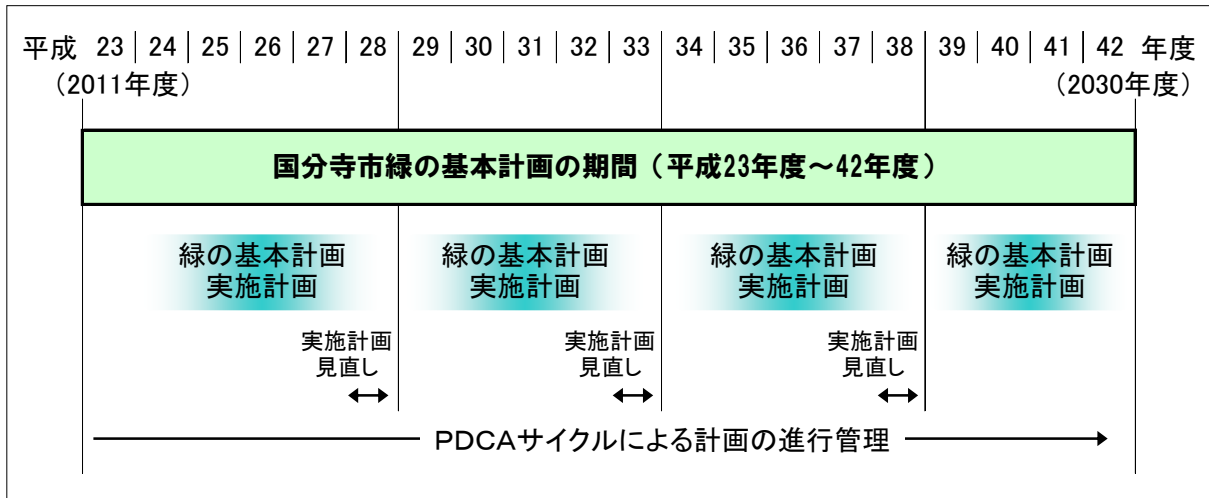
平成 23 | 24 | 25 | 26 | 27 | 28 | 29 | 30 | 31 | 32 | 33 | 34 | 35 | 36 | 37 | 38 | 39 | 40 | 41 | 42 年度
(2011年度)　(2030年度)

国分寺市緑の基本計画の期間（平成23年度～42年度）

緑の基本計画
実施計画

緑の基本計画
実施計画

緑の基本計画
実施計画

緑の基本計画
実施計画

実施計画
見直し

実施計画
見直し

実施計画
見直し

PDCAサイクルによる計画の進行管理